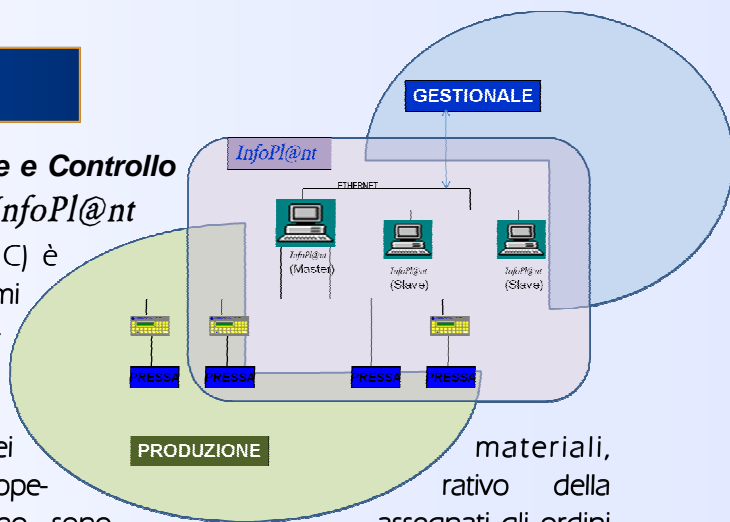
GESTIONALE

e e Controllo
InfoPl@nt

C) è
mi

InfoPl@nt

ETHERNET

InfoPl@nt
(Master)

InfoPl@nt
(Slave)

InfoPl@nt
(Slave)

PRESSA

PRESSA

PRESSA

PRESSA

PRODUZIONE

ei materiali,
ope- rativo della
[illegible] assegnati gli ordini